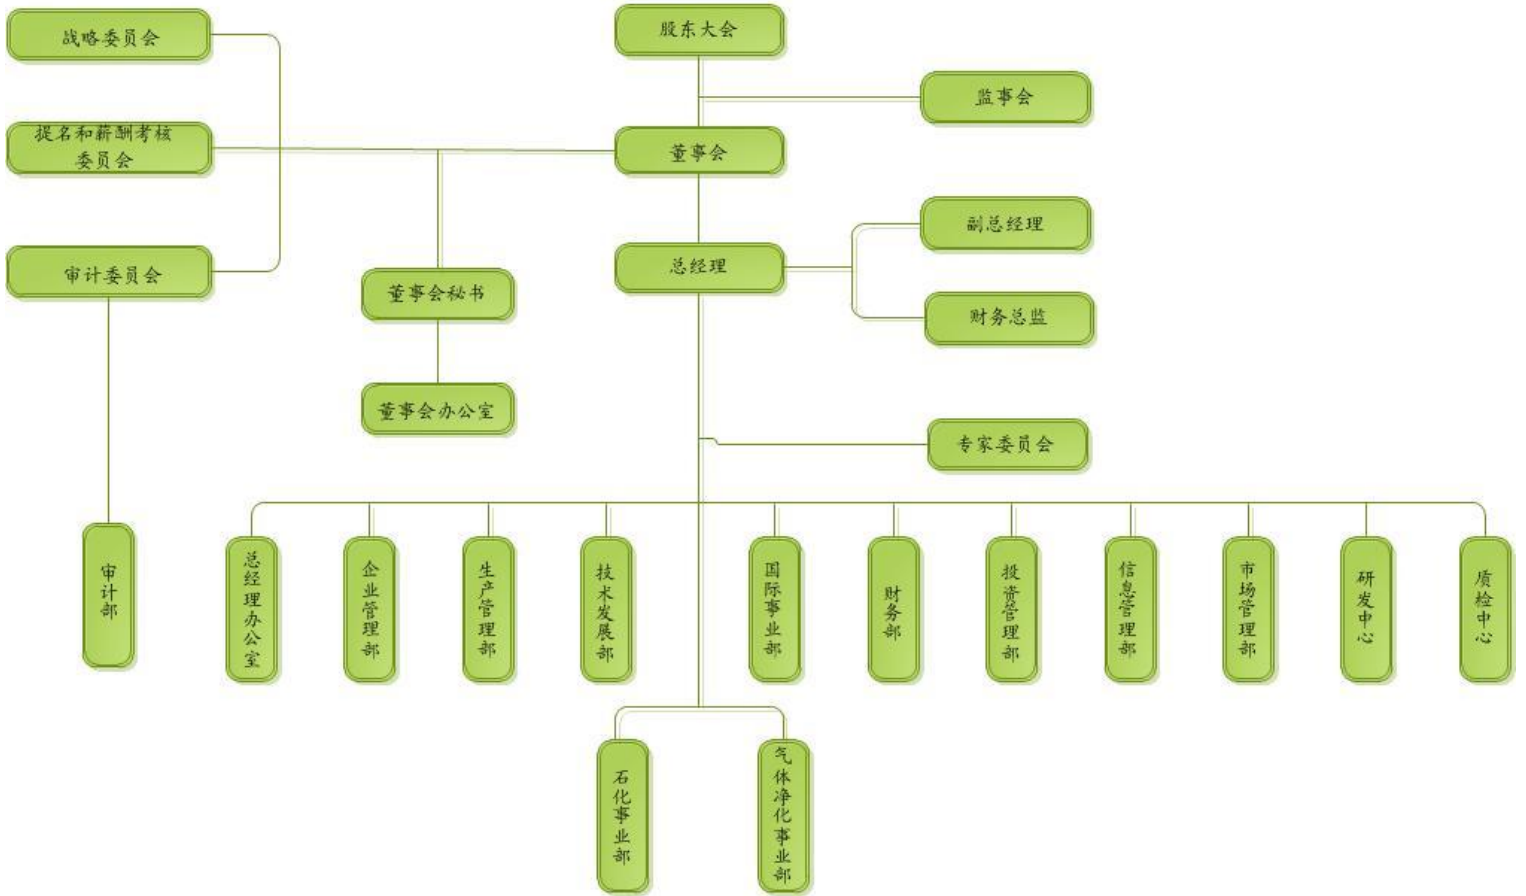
股东大会

战略委员会

监事会

提名和薪酬考核委员会

董事会

副总经理

审计委员会

总经理

董事会秘书

财务总监

董事会办公室

专家委员会

审计部

总经理办公室

企业管理部

生产管理部

技术发展部

国际事业部

财务部

投资管理部

信息管理部

市场管理部

研发中心

质检中心

石化事业部

气体净化事业部